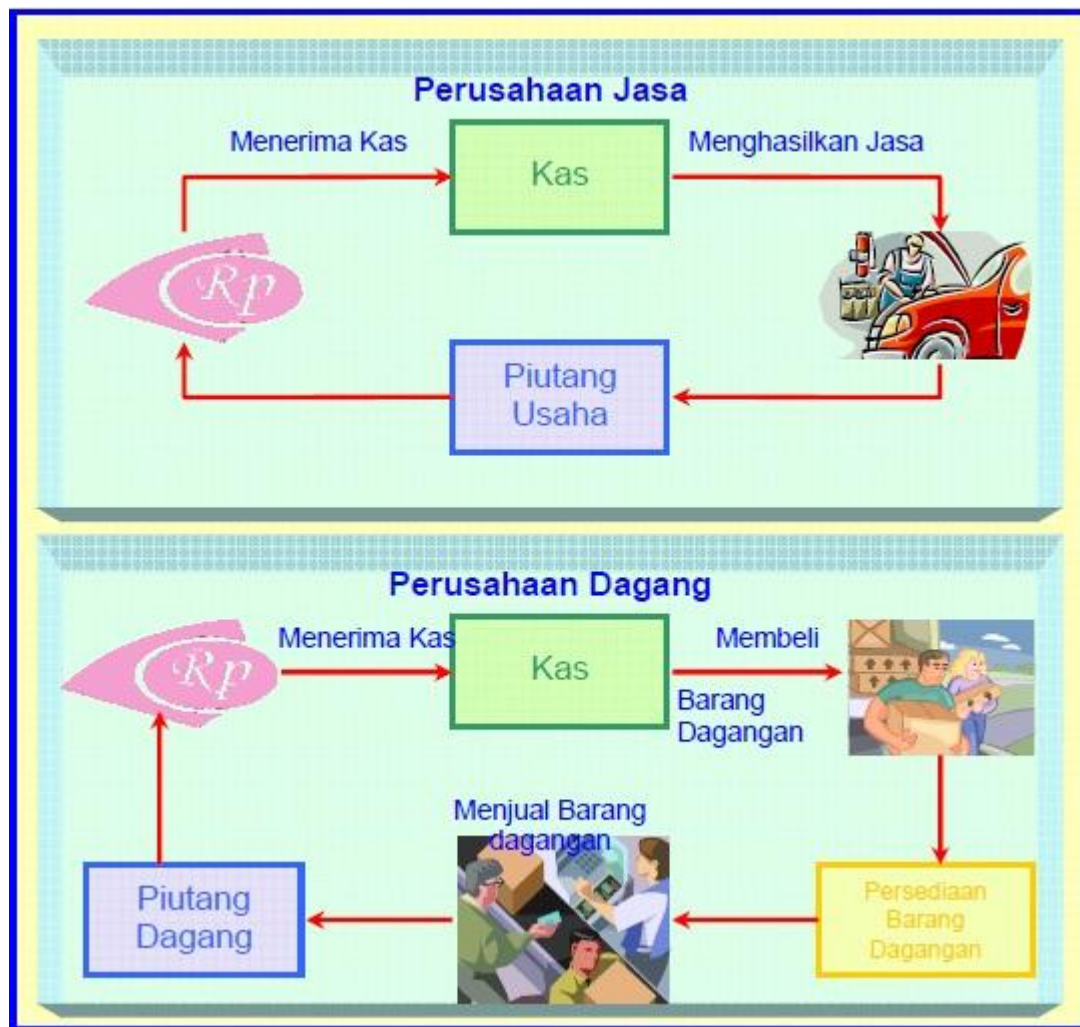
Perusahaan Jasa

Menerima Kas

Kas

Menghasilkan Jasa

Rp

Piutang Usaha

Perusahaan Dagang

Rp

Menerima Kas

Kas

Membeli

Barang Dagangan

Menjual Barang dagangan

Piutang Dagang

Persediaan Barang Dagangan